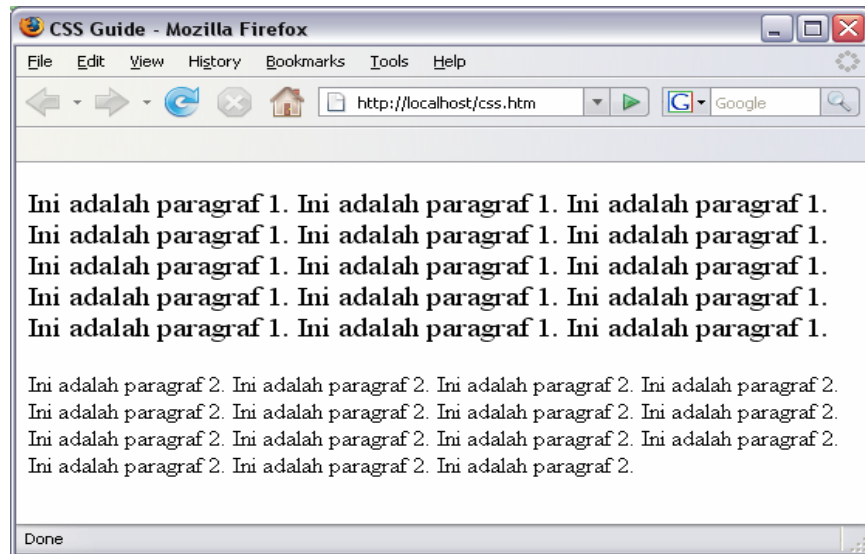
CSS Guide - Mozilla Firefox

File Edit View History Bookmarks Tools Help

http://localhost/css.htm

Google

Ini adalah paragraf 1. Ini adalah paragraf 1. Ini adalah paragraf 1. Ini adalah paragraf 1. Ini adalah paragraf 1. Ini adalah paragraf 1. Ini adalah paragraf 1. Ini adalah paragraf 1. Ini adalah paragraf 1. Ini adalah paragraf 1. Ini adalah paragraf 1. Ini adalah paragraf 1. Ini adalah paragraf 1. Ini adalah paragraf 1. Ini adalah paragraf 1.

Ini adalah paragraf 2. Ini adalah paragraf 2. Ini adalah paragraf 2. Ini adalah paragraf 2. Ini adalah paragraf 2. Ini adalah paragraf 2. Ini adalah paragraf 2. Ini adalah paragraf 2. Ini adalah paragraf 2. Ini adalah paragraf 2. Ini adalah paragraf 2. Ini adalah paragraf 2. Ini adalah paragraf 2. Ini adalah paragraf 2. Ini adalah paragraf 2.

Done